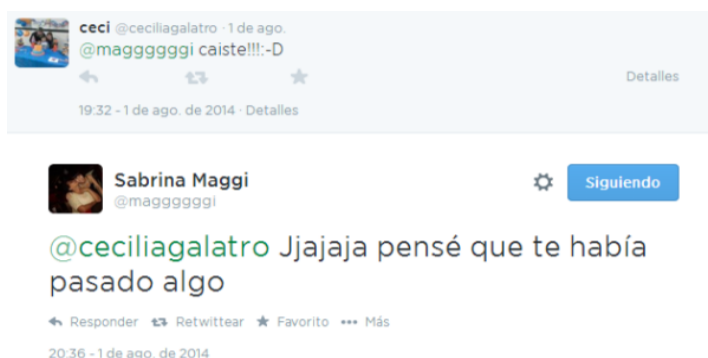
ceci @ceciliagalatro · 1 de ago.
@magggggi caiste!!!:-D

Detalles

19:32 - 1 de ago. de 2014 · Detalles

Sabrina Maggi
@magggggi

Siguiendo

@ceciliagalatro Jjajaja pensé que te había pasado algo

Responder Retwittear Favorito Más

20:36 - 1 de ago. de 2014